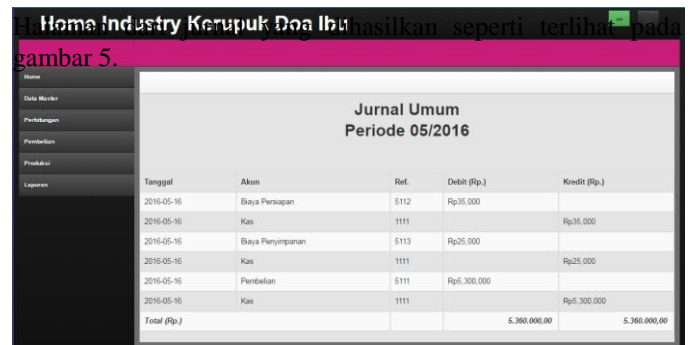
Home Industry Kerupuk Doa Ibu

Ha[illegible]hasilkan seperti terlihat pada gambar 5.

Home
Data Master
Perhitungan
Pembelian
Produksi
Laporan

Jurnal Umum
Periode 05/2016

| Tanggal | Akun | Ref. | Debit (Rp.) | Kredit (Rp.) |
|---|---|---|---|---|
| 2016-05-16 | Biaya Persiapan | 5112 | Rp35,000 | |
| 2016-05-16 | Kas | 1111 | | Rp35,000 |
| 2016-05-16 | Biaya Penyimpanan | 5113 | Rp25,000 | |
| 2016-05-16 | Kas | 1111 | | Rp25,000 |
| 2016-05-16 | Pembelian | 5111 | Rp5,300,000 | |
| 2016-05-16 | Kas | 1111 | | Rp5,300,000 |
| Total (Rp.) | | | 5.360.000,00 | 5.360.000,00 |